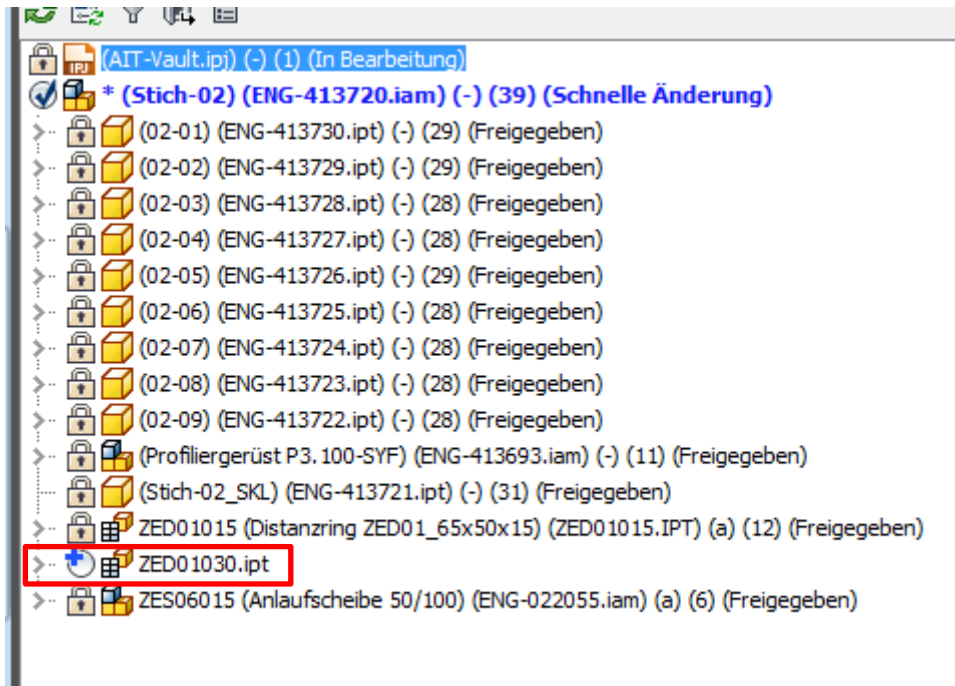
(AIT-Vault.ipj) (-) (1) (In Bearbeitung)
* (Stich-02) (ENG-413720.iam) (-) (39) (Schnelle Änderung)
(02-01) (ENG-413730.ipt) (-) (29) (Freigegeben)
(02-02) (ENG-413729.ipt) (-) (29) (Freigegeben)
(02-03) (ENG-413728.ipt) (-) (28) (Freigegeben)
(02-04) (ENG-413727.ipt) (-) (28) (Freigegeben)
(02-05) (ENG-413726.ipt) (-) (29) (Freigegeben)
(02-06) (ENG-413725.ipt) (-) (28) (Freigegeben)
(02-07) (ENG-413724.ipt) (-) (28) (Freigegeben)
(02-08) (ENG-413723.ipt) (-) (28) (Freigegeben)
(02-09) (ENG-413722.ipt) (-) (28) (Freigegeben)
(Profiliergerüst P3.100-SYF) (ENG-413693.iam) (-) (11) (Freigegeben)
(Stich-02_SKL) (ENG-413721.ipt) (-) (31) (Freigegeben)
ZED01015 (Distanzring ZED01_65x50x15) (ZED01015.IPT) (a) (12) (Freigegeben)
ZED01030.ipt
ZES06015 (Anlaufscheibe 50/100) (ENG-022055.iam) (a) (6) (Freigegeben)